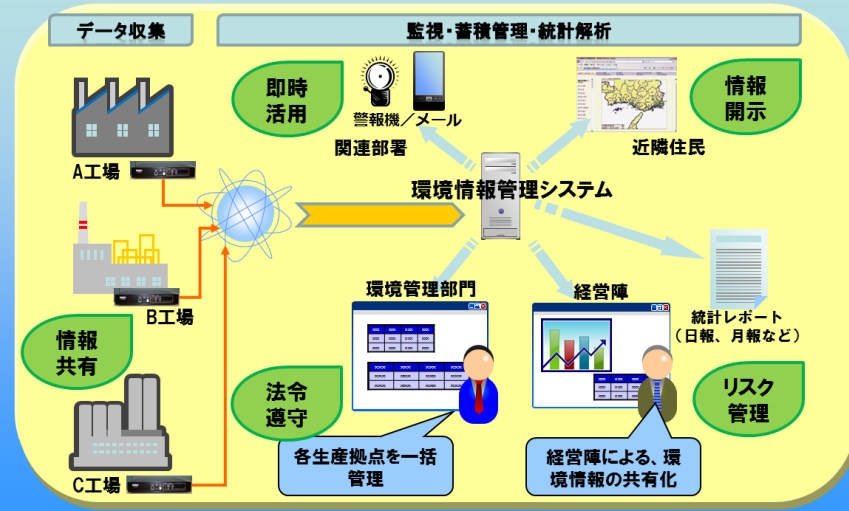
データ収集

監視・蓄積管理・統計解析

即時活用

警報機／メール

関連部署

情報開示

近隣住民

A工場

環境情報管理システム

B工場

情報共有

環境管理部門

経営陣

統計レポート
（日報、月報など）

法令遵守

リスク管理

C工場

各生産拠点を一括管理

経営陣による、環境情報の共有化